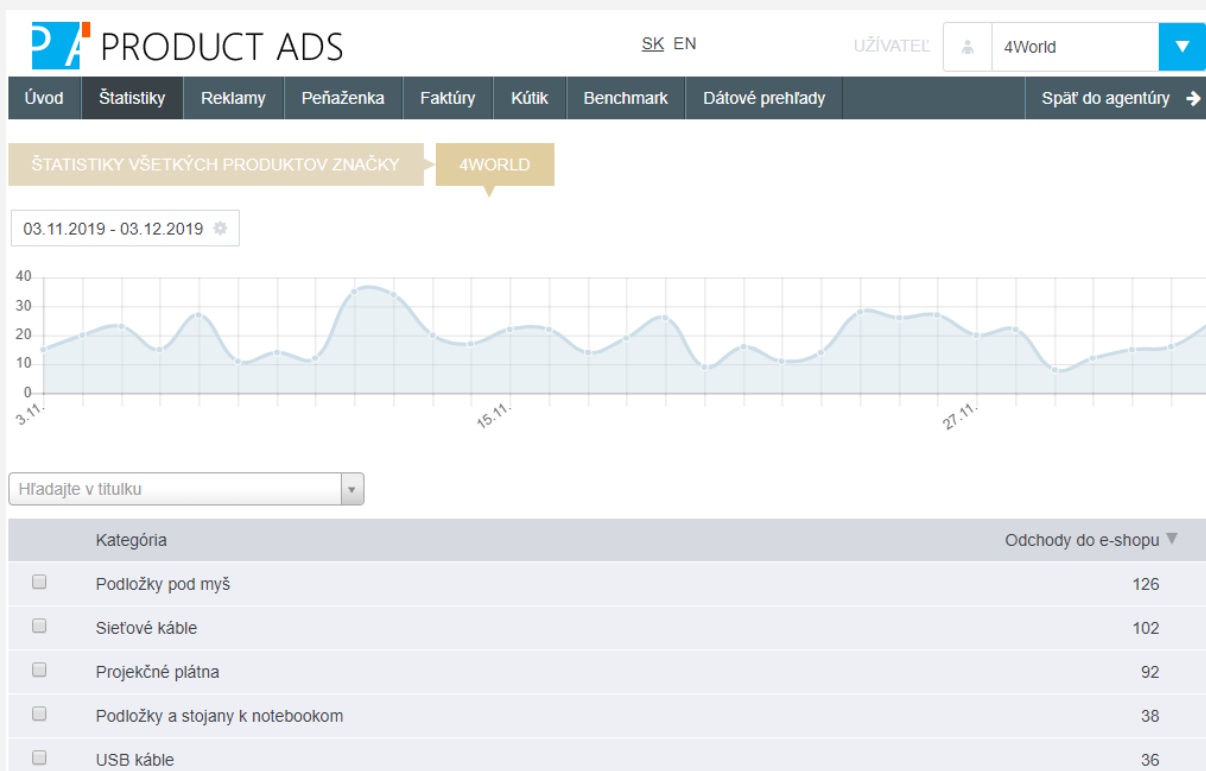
PA PRODUCT ADS

SK EN

UŽÍVATEĽ 4World

Úvod | Štatistiky | Reklamy | Peňaženka | Faktúry | Kútik | Benchmark | Dátové prehľady | Späť do agentúry

ŠTATISTIKY VŠETKÝCH PRODUKTOV ZNAČKY | 4WORLD

03.11.2019 - 03.12.2019

40
30
20
10
0
3.11.
15.11.
27.11.

Hľadajte v titulku

| | Kategória | Odchody do e-shopu |
|---|---|---|
| | Podložky pod myš | 126 |
| | Sieťové káble | 102 |
| | Projekčné plátna | 92 |
| | Podložky a stojany k notebookom | 38 |
| | USB káble | 36 |